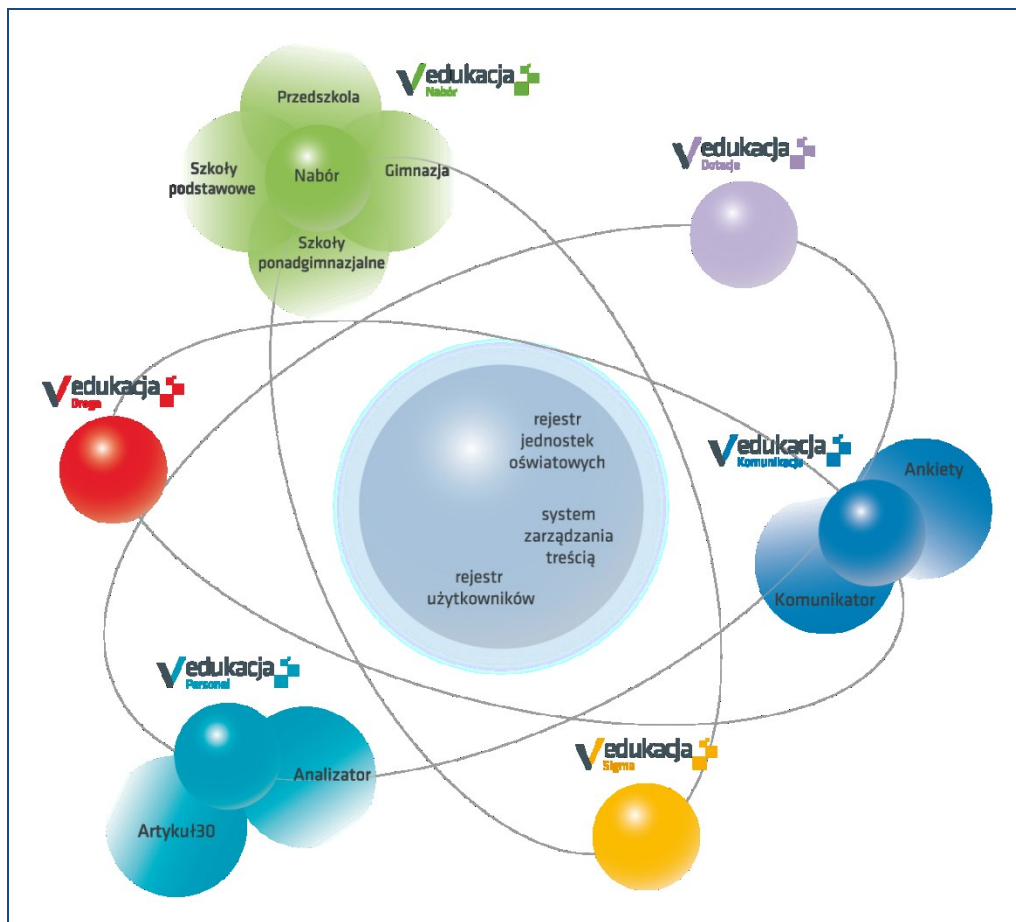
Vedukacja
Nabór

Przedszkola
Szkoły podstawowe
Nabór
Gimnazja
Szkoły ponadgimnazjalne

Vedukacja
Dotacje

Vedukacja
Droga

rejestr jednostek oświatowych

system zarządzania treścią

rejestr użytkowników

Vedukacja
Komunikacja

Ankiety
Komunikator

Vedukacja
Personel

Analizator
Artykuł30

Vedukacja
Sigma